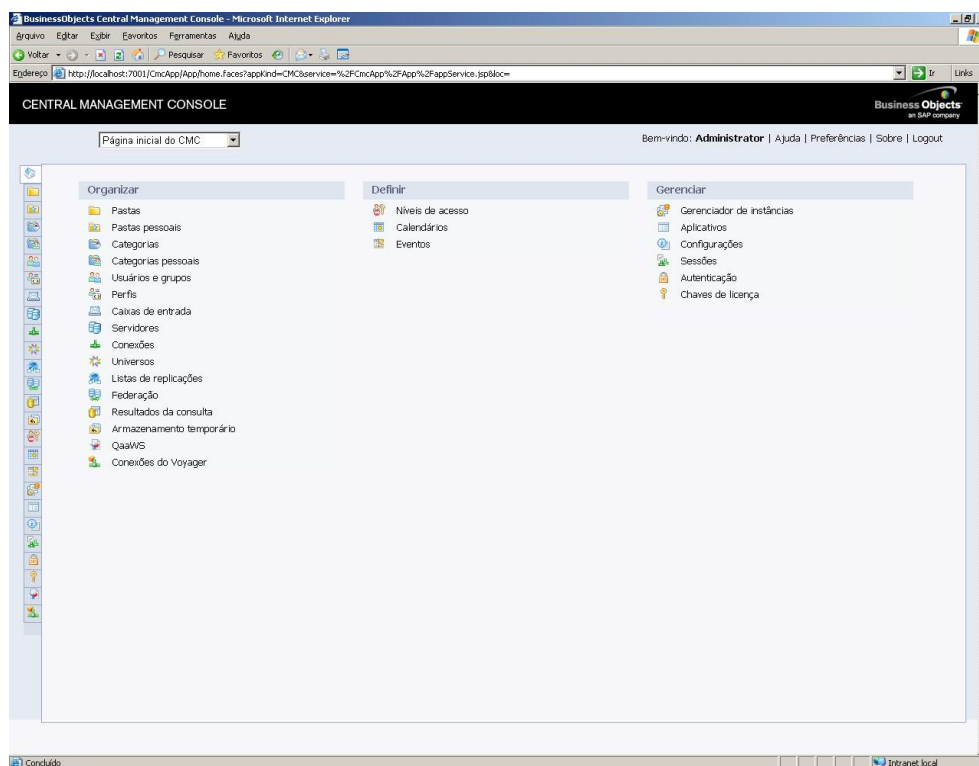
BusinessObjects Central Management Console - Microsoft Internet Explorer

Arquivo Editar Exibir Favoritos Ferramentas Ajuda

Voltar Pesquisar Favoritos

Endereço http://localhost:7001/CmcApp/App/home.faces?appKind=CMC&service=%2FCmcApp%2FApp%2FappService.jsp&loc=

Ir Links

CENTRAL MANAGEMENT CONSOLE

Business Objects an SAP company

Página inicial do CMC

Bem-vindo: **Administrator** | Ajuda | Preferências | Sobre | Logout

Organizar

Pastas
Pastas pessoais
Categorias
Categorias pessoais
Usuários e grupos
Perfis
Caixas de entrada
Servidores
Conexões
Universos
Listas de replicações
Federação
Resultados da consulta
Armazenamento temporário
QaaWS
Conexões do Voyager

Definir

Níveis de acesso
Calendários
Eventos

Gerenciar

Gerenciador de instâncias
Aplicativos
Configurações
Sessões
Autenticação
Chaves de licença

Concluído

Intranet local